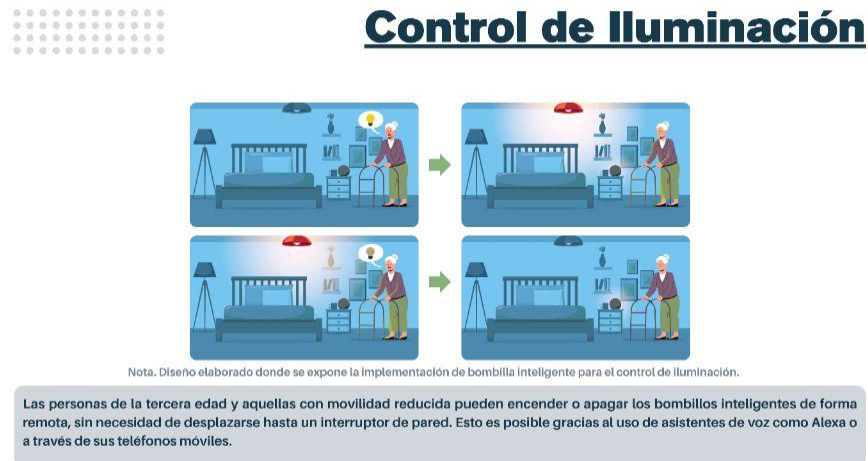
Control de Iluminación

Nota. Diseño elaborado donde se expone la implementación de bombilla inteligente para el control de iluminación.

Las personas de la tercera edad y aquellas con movilidad reducida pueden encender o apagar los bombillos inteligentes de forma remota, sin necesidad de desplazarse hasta un interruptor de pared. Esto es posible gracias al uso de asistentes de voz como Alexa o a través de sus teléfonos móviles.